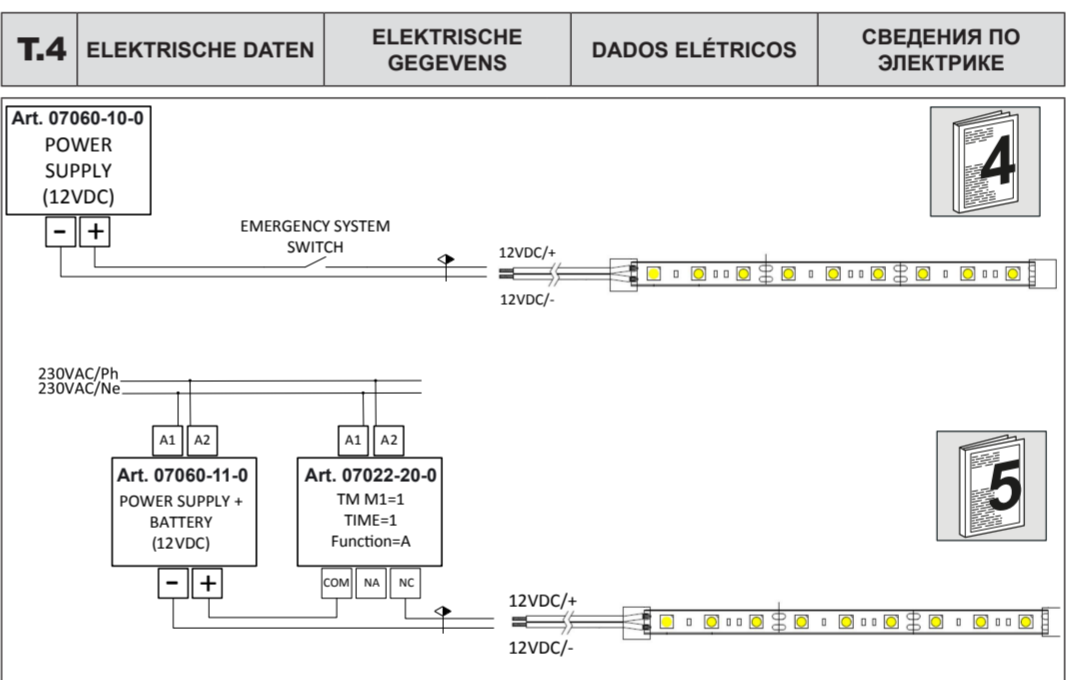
| T.4 | ELEKTRISCHE DATEN | ELEKTRISCHE GEGEVENS | DADOS ELÉTRICOS | СВЕДЕНИЯ ПО ЭЛЕКТРИКЕ |
|---|---|---|---|---|

Art. 07060-10-0
POWER SUPPLY (12VDC)

- +

EMERGENCY SYSTEM SWITCH

12VDC/+

12VDC/-

4

230VAC/Ph
230VAC/Ne

A1 A2

Art. 07060-11-0
POWER SUPPLY + BATTERY (12VDC)

- +

A1 A2

Art. 07022-20-0
TM M1=1
TIME=1
Function=A

COM NA NC

12VDC/+

12VDC/-

5